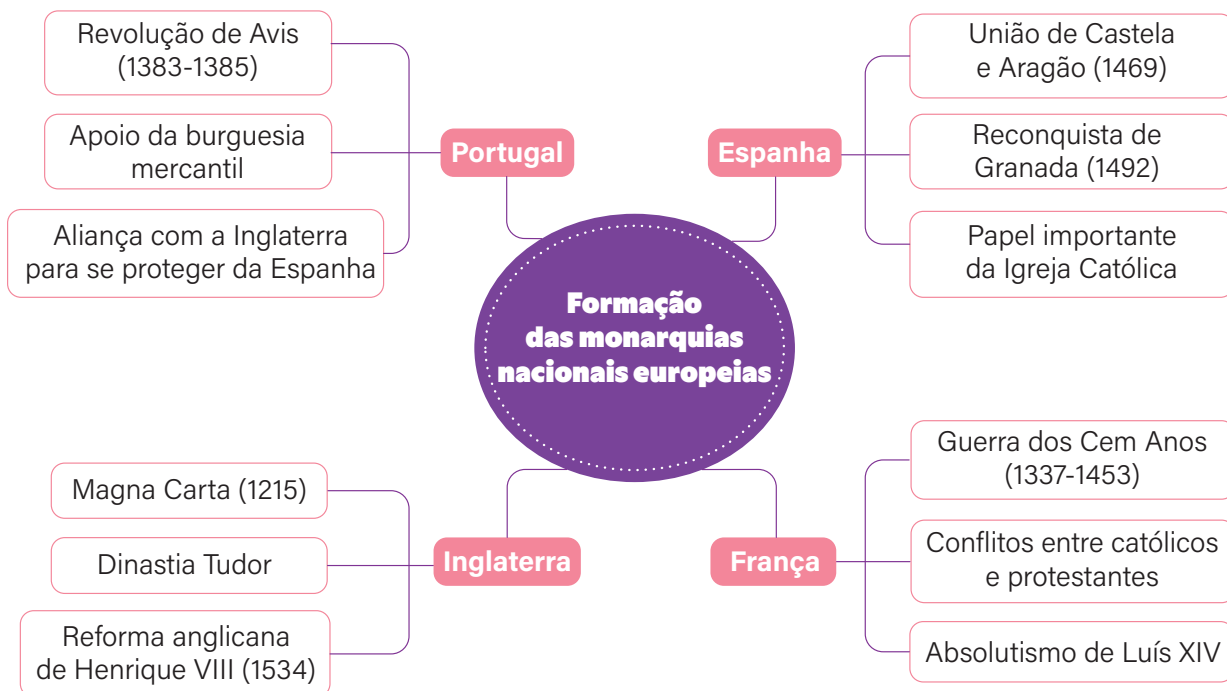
Formação das monarquias nacionais europeias

Portugal

Revolução de Avis (1383-1385)

Apoio da burguesia mercantil

Aliança com a Inglaterra para se proteger da Espanha

Espanha

União de Castela e Aragão (1469)

Reconquista de Granada (1492)

Papel importante da Igreja Católica

Inglaterra

Magna Carta (1215)

Dinastia Tudor

Reforma anglicana de Henrique VIII (1534)

França

Guerra dos Cem Anos (1337-1453)

Conflitos entre católicos e protestantes

Absolutismo de Luís XIV